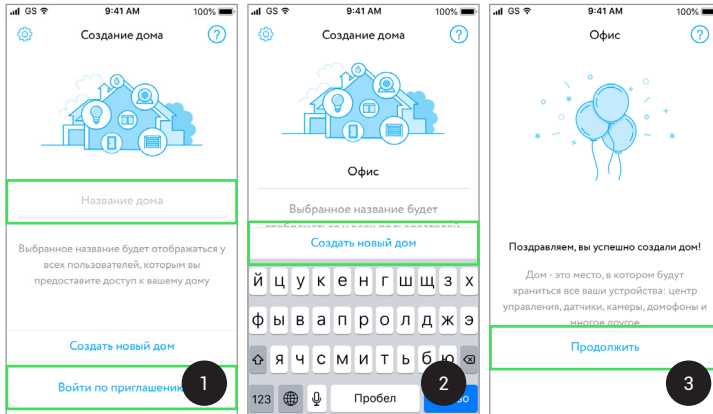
GS 9:41 AM 100%

Создание дома

?

Название дома

Выбранное название будет отображаться у всех пользователей, которым вы предоставите доступ к вашему дому

Создать новый дом

Войти по приглашени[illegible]

1

GS 9:41 AM 100%

Создание дома

?

Офис

Выбранное название будет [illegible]

Создать новый дом

й ц у к е н г ш щ з х

ф ы в а п р о л д ж э

я ч с м и т ь б ю

123

Пробел

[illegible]

2

GS 9:41 AM 100%

Офис

?

Поздравляем, вы успешно создали дом!

Дом - это место, в котором будут храниться все ваши устройства: центр управления, датчики, камеры, домофоны и многое другое

Продолжить

3